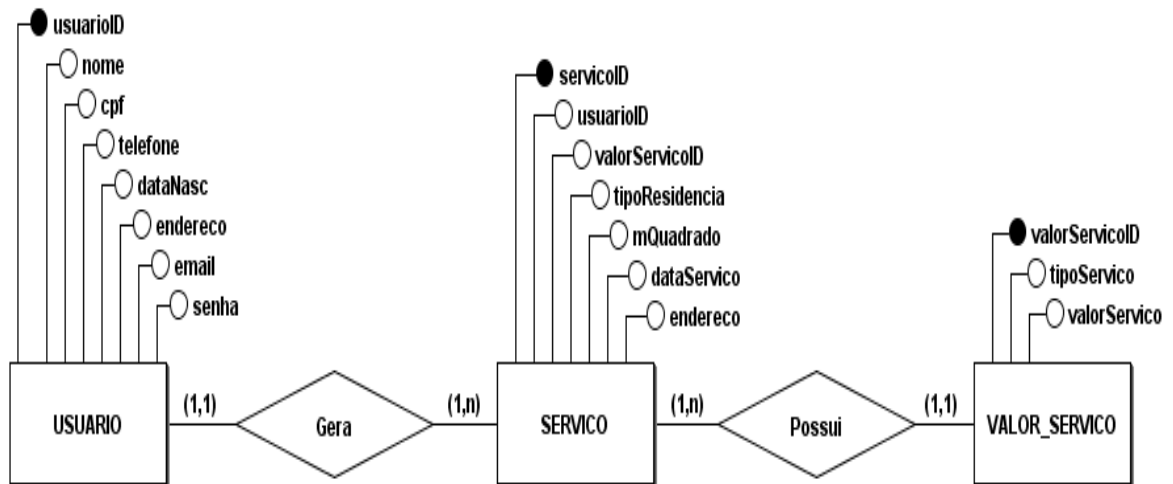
usuarioID
nome
cpf
telefone
dataNasc
endereco
email
senha

servicoID
usuarioID
valorServicoID
tipoResidencia
mQuadrado
dataServico
endereco

valorServicoID
tipoServico
valorServico

USUARIO
(1,1)
Gera
(1,n)
SERVICO
(1,n)
Possui
(1,1)
VALOR_SERVICO